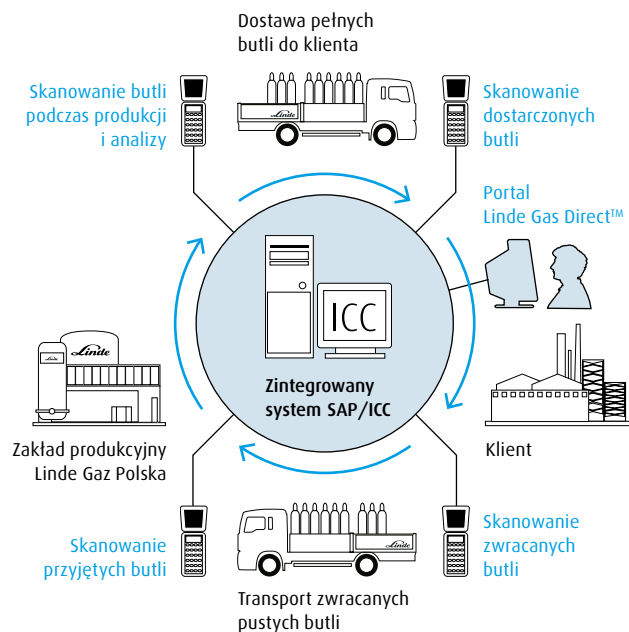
Dostawa pełnych butli do klienta

Skanowanie butli podczas produkcji i analizy

Linde

Skanowanie dostarczonych butli

Portal Linde Gas Direct™

ICC

Zintegrowany system SAP/ICC

Linde

Zakład produkcyjny Linde Gaz Polska

Klient

Linde

Skanowanie przyjętych butli

Skanowanie zwracanych butli

Transport zwracanych pustych butli